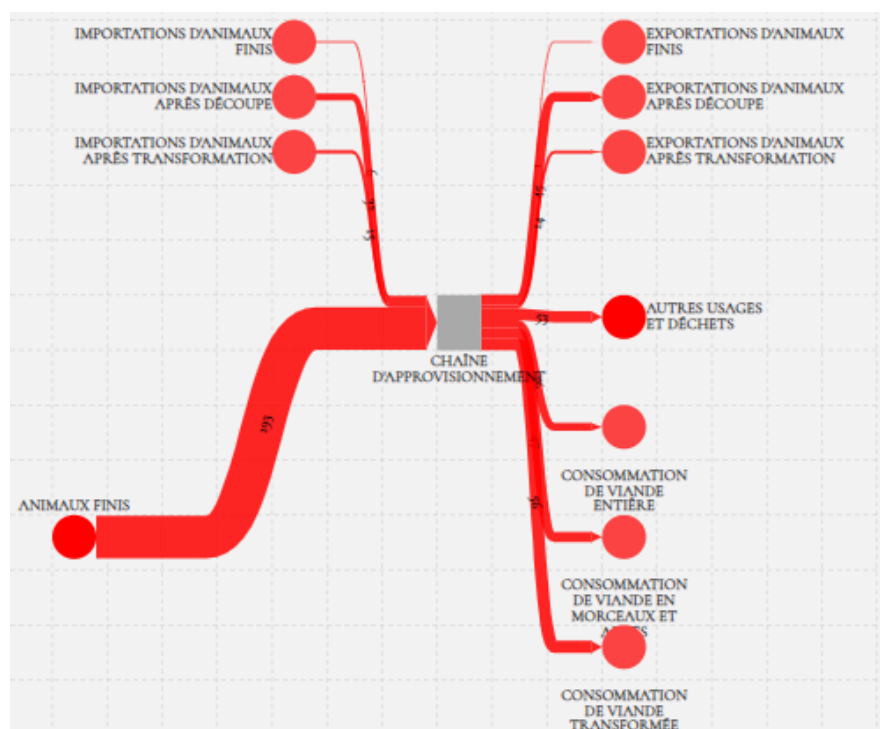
IMPORTATIONS D'ANIMAUX FINIS

IMPORTATIONS D'ANIMAUX APRÈS DÉCOUPE

IMPORTATIONS D'ANIMAUX APRÈS TRANSFORMATION

EXPORTATIONS D'ANIMAUX FINIS

EXPORTATIONS D'ANIMAUX APRÈS DÉCOUPE

EXPORTATIONS D'ANIMAUX APRÈS TRANSFORMATION

AUTRES USAGES ET DÉCHETS

53

CHAÎNE D'APPROVISIONNEMENT

193

ANIMAUX FINIS

CONSOMMATION DE VIANDE ENTIÈRE

CONSOMMATION DE VIANDE EN MORCEAUX ET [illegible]

CONSOMMATION DE VIANDE TRANSFORMÉE

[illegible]